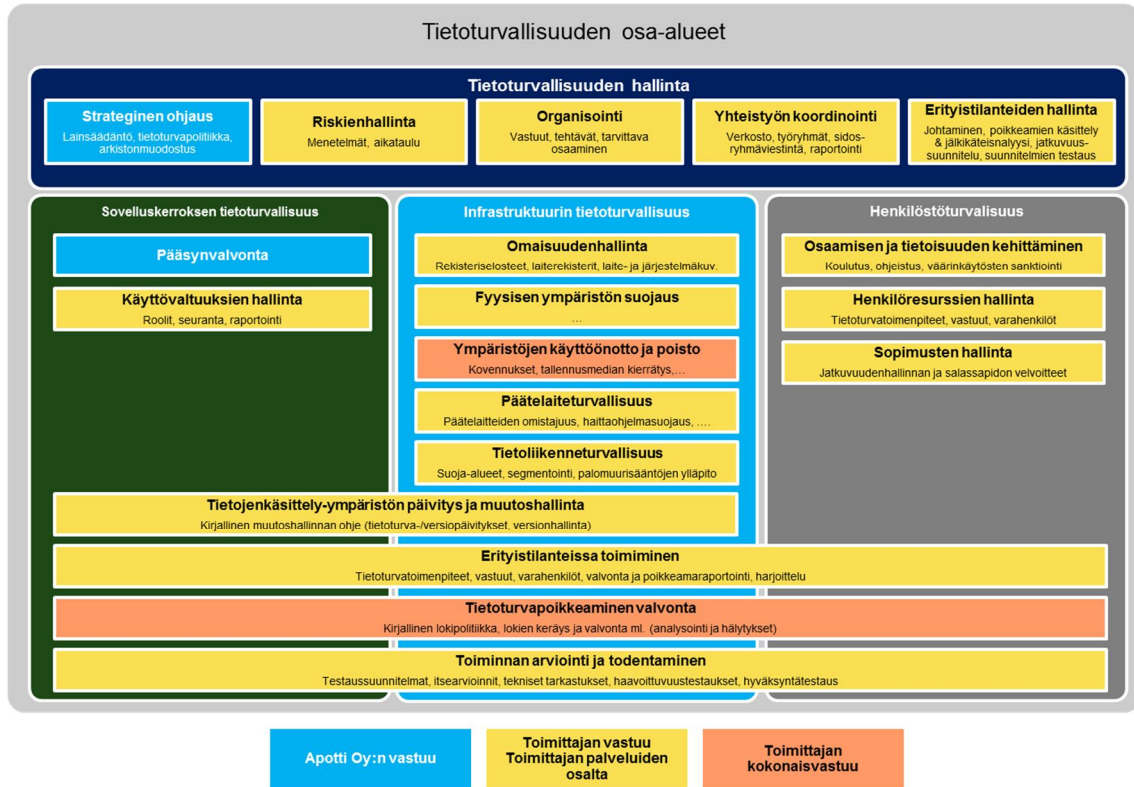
Tietoturvallisuuden osa-alueet

Tietoturvallisuuden hallinta

Strateginen ohjaus
Lainsäädäntö, tietoturvapolitiikka, arkistonmuodostus

Riskienhallinta
Menetelmät, aikataulu

Organisointi
Vastuut, tehtävät, tarvittava osaaminen

Yhteistyön koordinointi
Verkosto, työryhmät, sidosryhmäviestintä, raportointi

Erityistilanteiden hallinta
Johtaminen, poikkeamien käsittely & jälkikäteisnalyysi, jatkuvuussuunnitelu, suunnitelmien testaus

Sovelluskerroksen tietoturvallisuus

Pääsynvalvonta

Käyttövaltuuksien hallinta
Roolit, seuranta, raportointi

Infrastruktuurin tietoturvallisuus

Omaisuudenhallinta
Rekisteriselosteet, laiterekisterit, laite- ja järjestelmäkuv.

Fyysisen ympäristön suojaus
...

Ympäristöjen käyttöönotto ja poisto
Kovennukset, tallennusmedian kierrätys,...

Päätelaiteturvallisuus
Päätelaitteiden omistajuus, haittaohjelmasuojaus, ....

Tietoliikenneturvallisuus
Suoja-alueet, segmentointi, palomuurisääntöjen ylläpito

Henkilöstöturvalisuus

Osaamisen ja tietoisuuden kehittäminen
Koulutus, ohjeistus, väärinkäytösten sanktiointi

Henkilöresurssien hallinta
Tietoturvatoimenpiteet, vastuut, varahenkilöt

Sopimusten hallinta
Jatkuvuudenhallinnan ja salassapidon velvoitteet

Tietojenkäsittely-ympäristön päivitys ja muutoshallinta
Kirjallinen muutoshallinnan ohje (tietoturva-/versiopäivitykset, versionhallinta)

Erityistilanteissa toimiminen
Tietoturvatoimenpiteet, vastuut, varahenkilöt, valvonta ja poikkeamaraportointi, harjoittelu

Tietoturvapoikkeaminen valvonta
Kirjallinen lokipolitiikka, lokien keräys ja valvonta ml. (analysointi ja hälytykset)

Toiminnan arviointi ja todentaminen
Testaussuunnitelmat, itsearvioinnit, tekniset tarkastukset, haavoittuvuustestaukset, hyväksyntätestaus

Apotti Oy:n vastuu

Toimittajan vastuu
Toimittajan palveluiden osalta

Toimittajan kokonaisvastuu